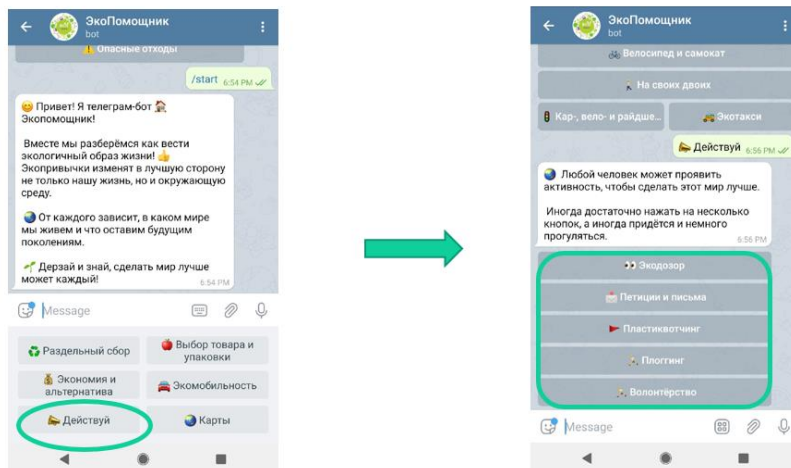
ЭкоПомощник
bot

Опасные отходы

/start 6:54 PM

Привет! Я телеграм-бот Экопомощник!

Вместе мы разберёмся как вести экологичный образ жизни!

Экопривычки изменят в лучшую сторону не только нашу жизнь, но и окружающую среду.

От каждого зависит, в каком мире мы живем и что оставим будущим поколениям.

Дерзай и знай, сделать мир лучше может каждый!
6:54 PM

Message

Раздельный сбор
Выбор товара и упаковки
Экономия и альтернатива
Экомобильность
Действуй
Карты

ЭкоПомощник
bot

Велосипед и самокат
На своих двоих
Кар-, вело- и райдше...
Экотакси

Действуй 6:56 PM

Любой человек может проявить активность, чтобы сделать этот мир лучше.

Иногда достаточно нажать на несколько кнопок, а иногда придётся и немного прогуляться.
6:56 PM

Экодозор
Петиции и письма
Пластиквотчинг
Плоггинг
Волонтёрство

Message